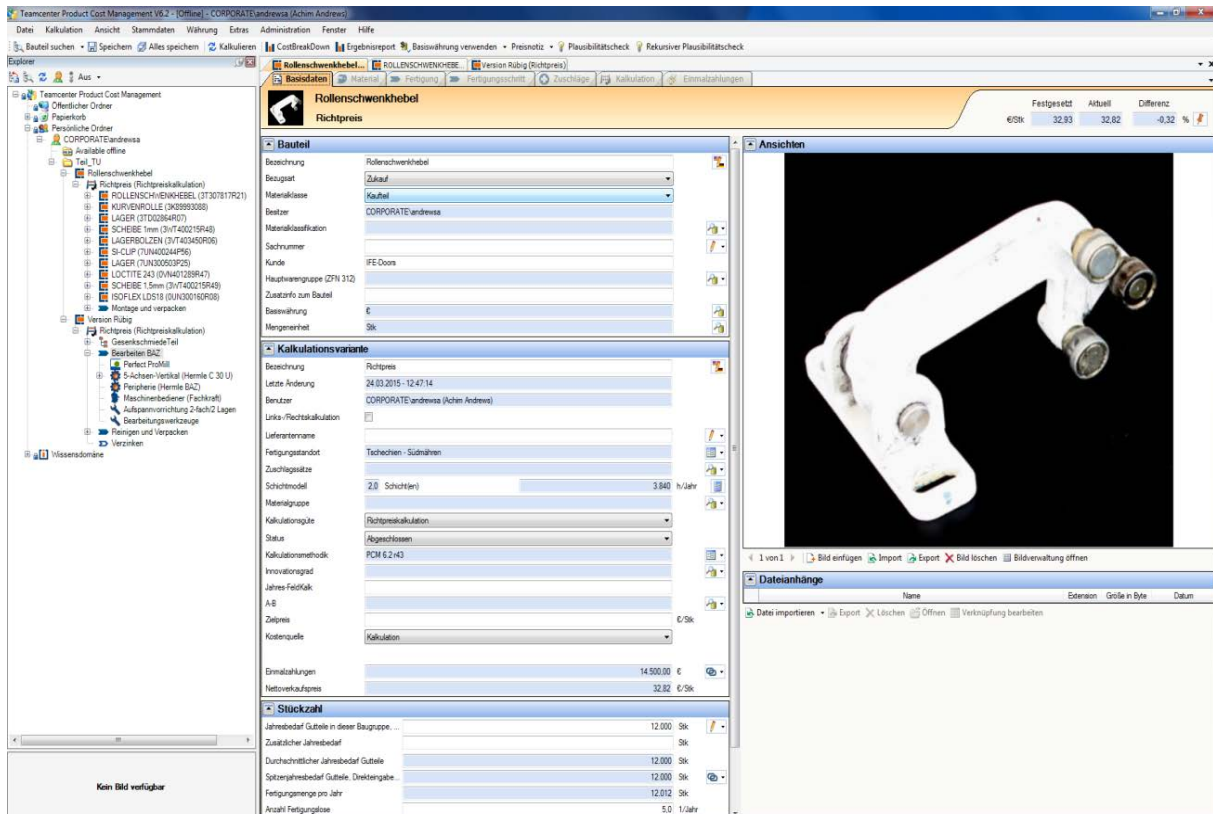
Teamcenter Product Cost Management V6.2 - [Offline] - CORPORATE\andrewsa (Achim Andrews)

Datei Kalkulation Ansicht Stammdaten Währung Extras Administration Fenster Hilfe

Bauteil suchen • Speichern Alles speichern Kalkulieren CostBreakDown Ergebnisreport Basiswährung verwenden • Preisnotiz • Plausibilitätscheck Rekursiver Plausibilitätscheck

Explorer

Aus •

Teamcenter Product Cost Management
Öffentlicher Ordner
Papierkorb
Persönliche Ordner
CORPORATE\andrewsa
Available offline
Teil_TU
Rollenschwenkhebel
Richtpreis (Richtpreiskalkulation)
ROLLENSCHWENKHEBEL (3T307817R21)
KURVENROLLE (3K89993088)
LAGER (3TD02864R07)
SCHEIBE 1mm (3VT400215R48)
LAGERBOLZEN (3VT403450R06)
SI-CLIP (7UN400244P56)
LAGER (7UN300503P25)
LOCTITE 243 (0VN401289R47)
SCHEIBE 1,5mm (3VT400215R49)
ISOFLEX LDS18 (0UN300160R08)
Montage und verpacken
Version Rübig
Richtpreis (Richtpreiskalkulation)
GesenkschmiedeTeil
Bearbeiten BAZ
Perfect ProMill
5-Achsen-Vertikal (Hermle C 30 U)
Peripherie (Hermle BAZ)
Maschinenbediener (Fachkraft)
Aufspannvorrichtung 2-fach/2 Lagen
Bearbeitungswerkzeuge
Reinigen und Verpacken
Verzinken
Wissensdomäne

Kein Bild verfügbar

Rollenschwenkhebel... ROLLENSCHWENKHEBE... Version Rübig (Richtpreis)

Basisdaten Material Fertigung Fertigungsschritt Zuschläge Kalkulation Einmalzahlungen

Rollenschwenkhebel
Richtpreis

| | Festgesetzt | Aktuell | Differenz |
|---|---|---|---|
| €/Stk | 32,93 | 32,82 | -0,32 % |

Bauteil

| | |
|---|---|
| Bezeichnung | Rollenschwenkhebel |
| Bezugsart | Zukauf |
| Materialklasse | Kaufteil |
| Besitzer | CORPORATE\andrewsa |
| Materialklassifikation | |
| Sachnummer | |
| Kunde | IFE-Doors |
| Hauptwarengruppe (ZFN 312) | |
| Zusatzinfo zum Bauteil | |
| Basiswährung | € |
| Mengeneinheit | Stk |

Kalkulationsvariante

| | |
|---|---|
| Bezeichnung | Richtpreis |
| Letzte Änderung | 24.03.2015 - 12:47:14 |
| Benutzer | CORPORATE\andrewsa (Achim Andrews) |
| Links-/Rechtskalkulation | |
| Lieferantenname | |
| Fertigungsstandort | Tschechien - Südmähren |
| Zuschlagssätze | |
| Schichtmodell | 2,0 Schicht(en) 3.840 h/Jahr |
| Materialgruppe | |
| Kalkulationsgüte | Richtpreiskalkulation |
| Status | Abgeschlossen |
| Kalkulationsmethodik | PCM 6.2 r43 |
| Innovationsgrad | |
| Jahres-FeldKalk | |
| A-B | |
| Zielpreis | €/Stk |
| Kostenquelle | Kalkulation |
| Einmalzahlungen | 14.500,00 € |
| Nettoverkaufspreis | 32,82 €/Stk |

Stückzahl

| | |
|---|---|
| Jahresbedarf Gutteile in dieser Baugruppe... | 12.000 Stk |
| Zusätzlicher Jahresbedarf | Stk |
| Durchschnittlicher Jahresbedarf Gutteile | 12.000 Stk |
| Spitzenjahresbedarf Gutteile, Direkteingabe... | 12.000 Stk |
| Fertigungsmenge pro Jahr | 12.012 Stk |
| Anzahl Fertigungslose | 5,0 1/Jahr |

Ansichten

1 von 1 Bild einfügen Import Export Bild löschen Bildverwaltung öffnen

Dateianhänge

| Name | Extension | Größe in Byte | Datum |
|---|---|---|---|

Datei importieren • Export Löschen Öffnen Verknüpfung bearbeiten